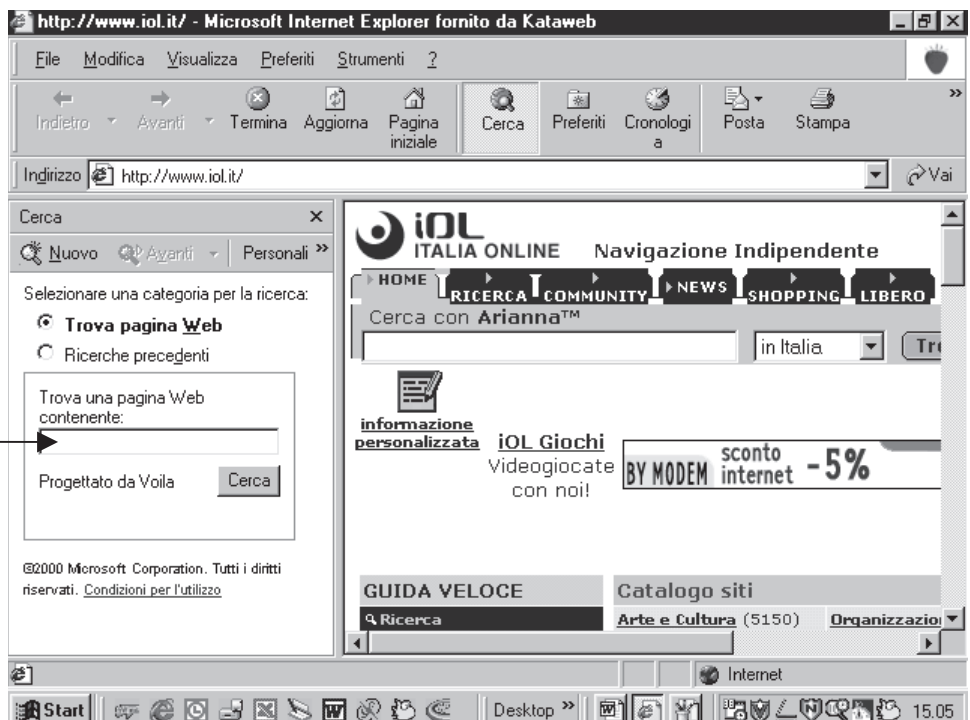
http://www.iol.it/ - Microsoft Internet Explorer fornito da Kataweb

File Modifica Visualizza Preferiti Strumenti ?

Indietro Avanti Termina Aggiorna Pagina iniziale Cerca Preferiti Cronologia Posta Stampa

Indirizzo http://www.iol.it/ Vai

Cerca ×

Nuovo Avanti Personali »

Selezionare una categoria per la ricerca:

Trova pagina Web

Ricerche precedenti

Trova una pagina Web contenente:

Progettato da Voila Cerca

©2000 Microsoft Corporation. Tutti i diritti riservati. Condizioni per l'utilizzo

iOL ITALIA ONLINE Navigazione Indipendente

HOME RICERCA COMMUNITY NEWS SHOPPING LIBERO

Cerca con Arianna™

in Italia Tr

informazione personalizzata

iOL Giochi Videogiocate con noi!

BY MODEM sconto internet -5%

GUIDA VELOCE

Ricerca

Catalogo siti

Arte e Cultura (5150) Organizzazio

Internet

Start Desktop » 15.05